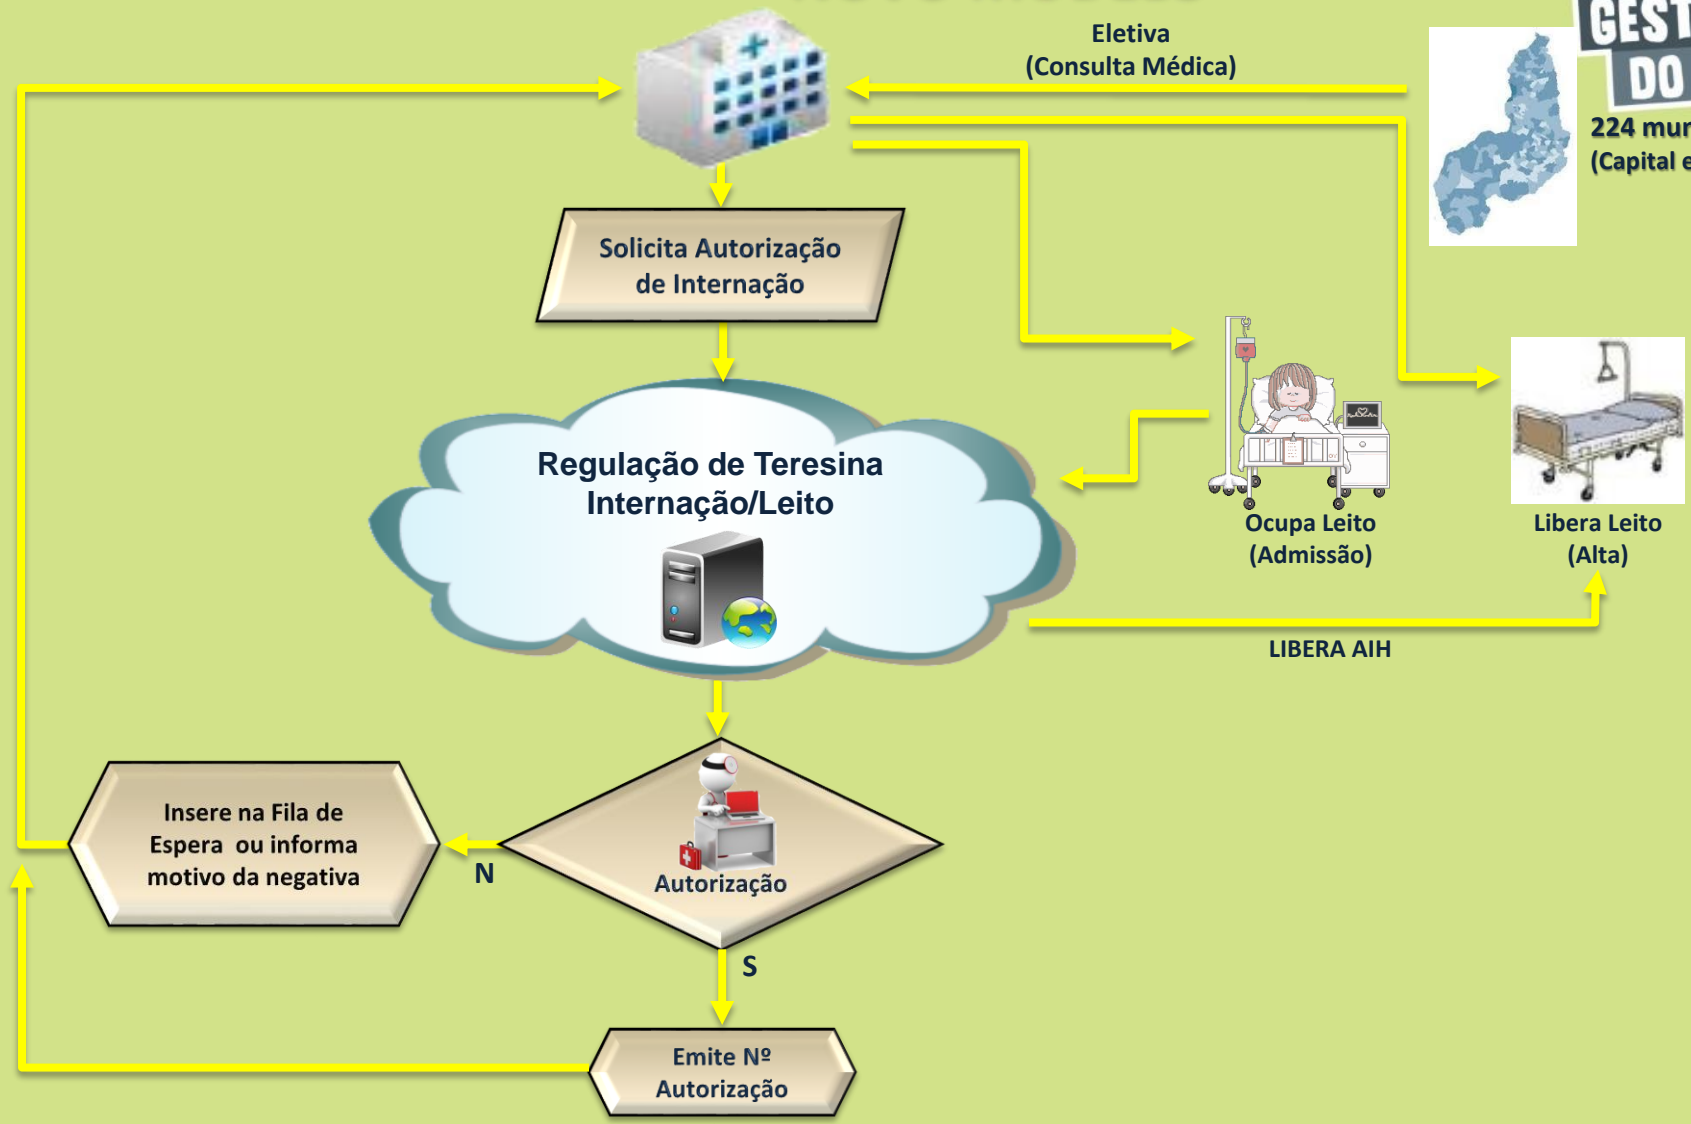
Eletiva
(Consulta Médica)

GEST
DO

224 mur
(Capital e

Solicita Autorização de Internação

Regulação de Teresina
Internação/Leito

Ocupa Leito
(Admissão)

Libera Leito
(Alta)

LIBERA AIH

Insere na Fila de Espera ou informa motivo da negativa

N

Autorização

S

Emite Nº
Autorização